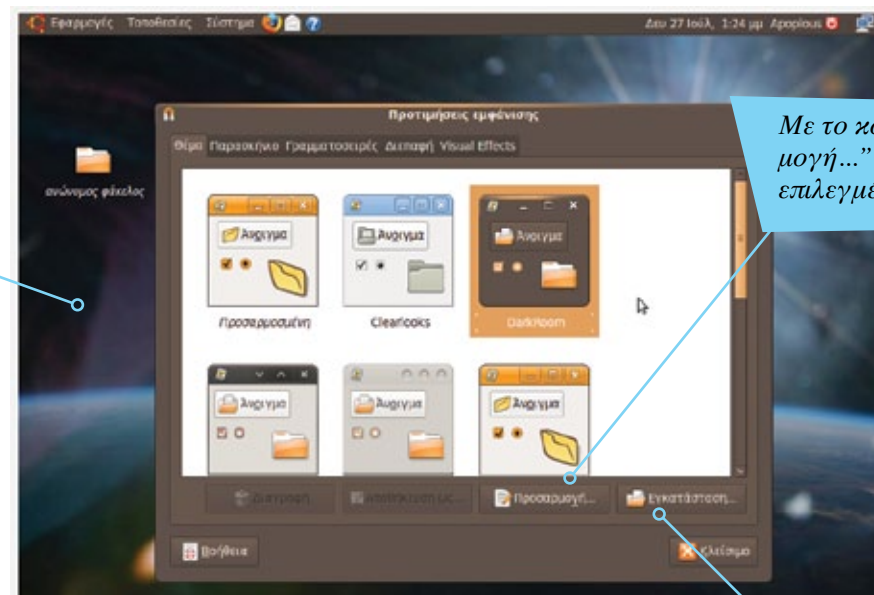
Εφαρμογές Τοποθεσίες Σύστημα

Δευ 27 Ιούλ, 1:24 μμ Αφροδίτης

ανώνυμος φάκελος

Προτιμήσεις εμφάνισης

Θέμα Παρασκήνιο Γραμματοσειρές Διεπαφή Visual Effects

Δείγμα

Προσαρμοσμένη

Δείγμα

Clearlooks

Δείγμα

DarkRoom

Δείγμα

Δείγμα

Δείγμα

Διαγραφή

Αποθήκευση ως...

Προσαρμογή...

Εγκατάσταση...

Βοήθεια

Κλείσιμο

Με το κο
μογή..."
επιλεγμε